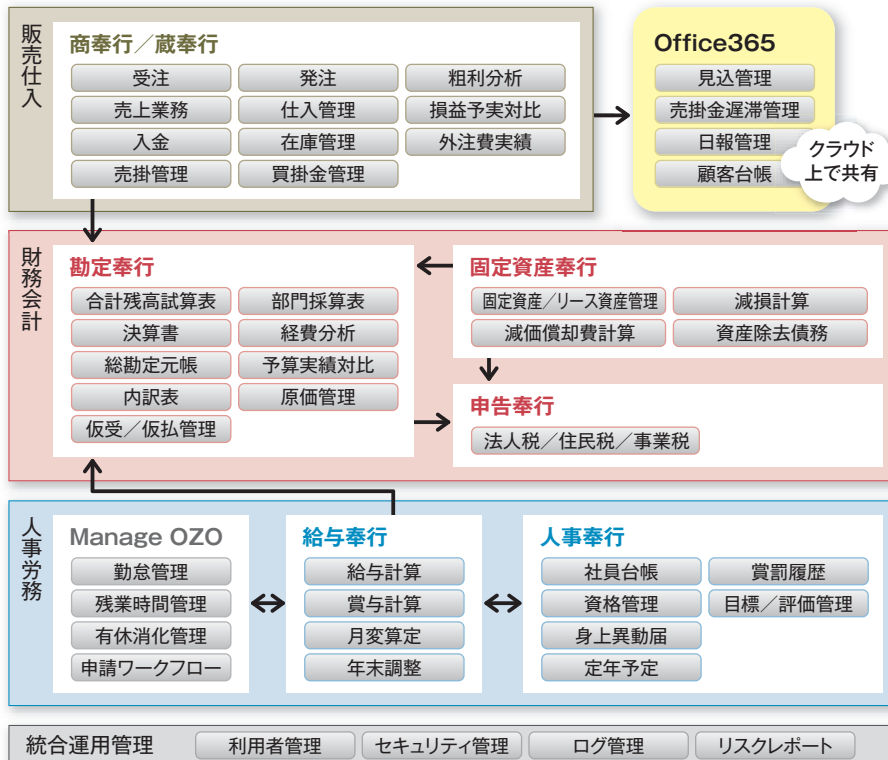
販売仕入

商奉行／蔵奉行

受注
発注
粗利分析
売上業務
仕入管理
損益予実対比
入金
在庫管理
外注費実績
売掛管理
買掛金管理

Office365

見込管理
売掛金遅滞管理
日報管理
顧客台帳

クラウド上で共有

財務会計

勘定奉行

合計残高試算表
部門採算表
決算書
経費分析
総勘定元帳
予算実績対比
内訳表
原価管理
仮受／仮払管理

固定資産奉行

固定資産／リース資産管理
減損計算
減価償却費計算
資産除去債務

申告奉行

法人税／住民税／事業税

人事労務

Manage OZO

勤怠管理
残業時間管理
有休消化管理
申請ワークフロー

給与奉行

給与計算
賞与計算
月変算定
年末調整

人事奉行

社員台帳
賞罰履歴
資格管理
目標／評価管理
身上異動届
定年予定

統合運用管理
利用者管理
セキュリティ管理
ログ管理
リスクレポート